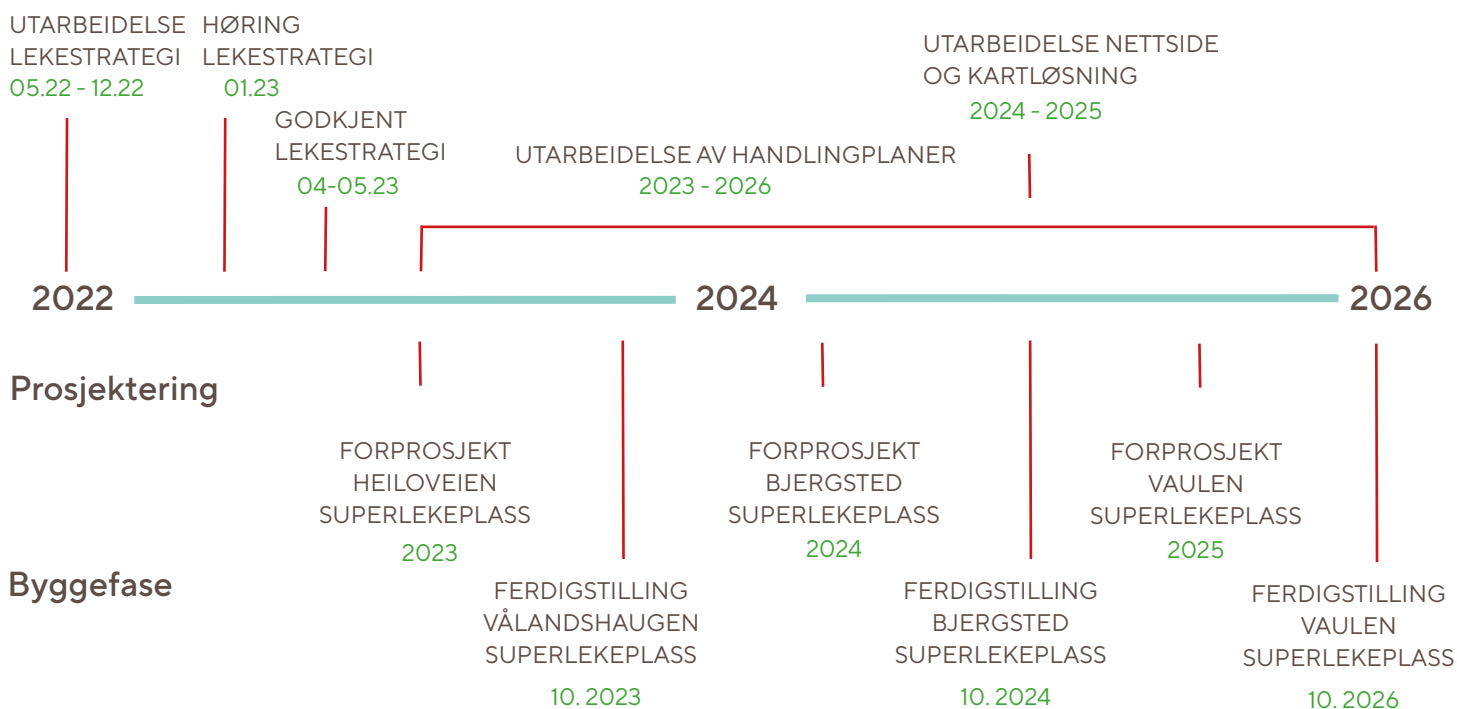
UTARBEIDELSE LEKESTRATEGI
05.22 - 12.22

HØRING LEKESTRATEGI
01.23

GODKJENT LEKESTRATEGI
04-05.23

UTARBEIDELSE AV HANDLINGPLANER
2023 - 2026

UTARBEIDELSE NETTSIDE OG KARTLØSNING
2024 - 2025

2022

2024

2026

Prosjektering

FORPROSJEKT HEILOVEIEN SUPERLEKEPLASS
2023

FORPROSJEKT BJERGSTED SUPERLEKEPLASS
2024

FORPROSJEKT VAULEN SUPERLEKEPLASS
2025

Byggefase

FERDIGSTILLING VÅLANDSHAUGEN SUPERLEKEPLASS
10. 2023

FERDIGSTILLING BJERGSTED SUPERLEKEPLASS
10. 2024

FERDIGSTILLING VAULEN SUPERLEKEPLASS
10. 2026